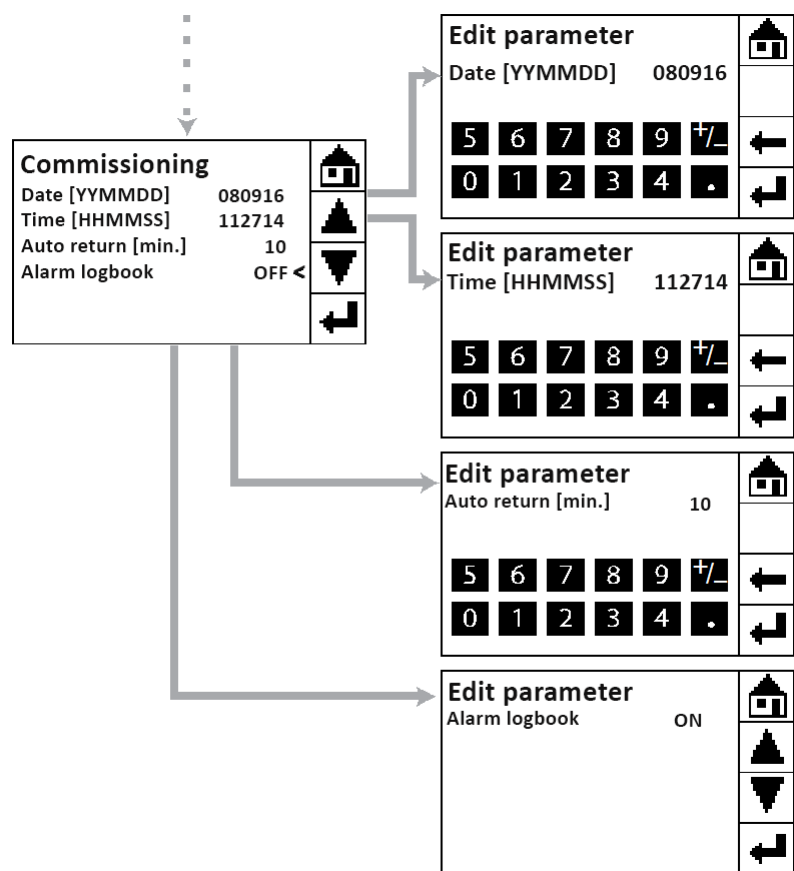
Commissioning
Date [YYMMDD] 080916
Time [HHMMSS] 112714
Auto return [min.] 10
Alarm logbook OFF <

Edit parameter
Date [YYMMDD] 080916

| 5 | 6 | 7 | 8 | 9 | +/_ |
|---|---|---|---|---|---|
| 0 | 1 | 2 | 3 | 4 | . |

Edit parameter
Time [HHMMSS] 112714

| 5 | 6 | 7 | 8 | 9 | +/_ |
|---|---|---|---|---|---|
| 0 | 1 | 2 | 3 | 4 | . |

Edit parameter
Auto return [min.] 10

| 5 | 6 | 7 | 8 | 9 | +/_ |
|---|---|---|---|---|---|
| 0 | 1 | 2 | 3 | 4 | . |

Edit parameter
Alarm logbook ON